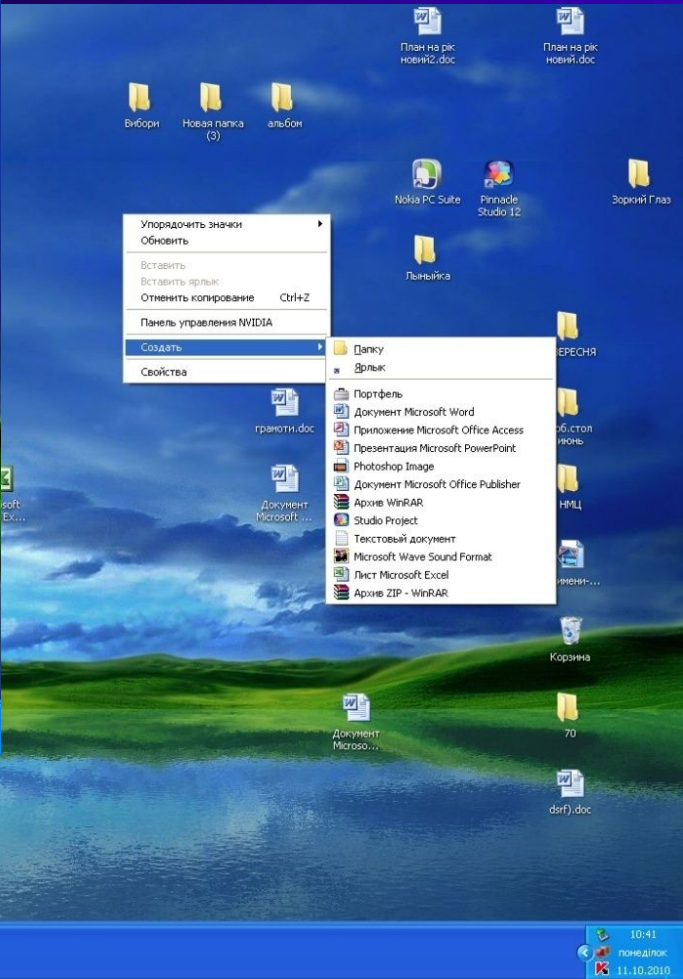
План на рік новий2.doc

План на рік новий.doc

Вибори

Новая папка (3)

альбом

Nokia PC Suite

Pinnacle Studio 12

Зоркий Глаз

Лынийка

Упорядочить значки
Обновить

Вставить
Вставить ярлык
Отменить копирование Ctrl+Z

Панель управления NVIDIA

Создать

Свойства

Папку
Ярлык

Портфель
Документ Microsoft Word
Приложение Microsoft Office Access
Презентация Microsoft PowerPoint
Photoshop Image
Документ Microsoft Office Publisher
Архив WinRAR
Studio Project
Текстовый документ
Microsoft Wave Sound Format
Лист Microsoft Excel
Архив ZIP - WinRAR

ВЕРЕСНЯ

грамоти.doc

об.стол июнь

osoft EX...

Документ Microsoft ...

НМЦ

имени-...

Корзина

Документ Microso...

70

dsrf).doc

10:41
понеділок
11.10.2010